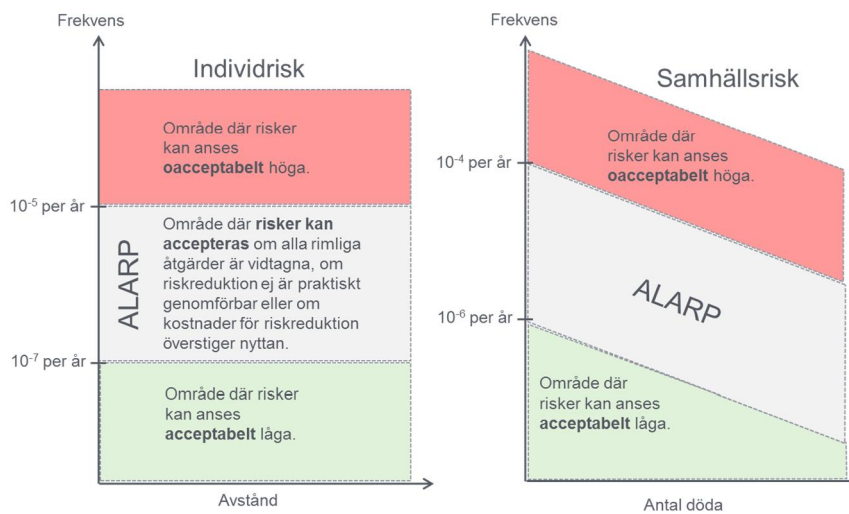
Frekvens

Individrisk

Område där risker kan anses **oacceptabelt** höga.

$10^{-5}$ per år

ALARP

Område där **risker kan accepteras** om alla rimliga åtgärder är vidtagna, om riskreduktion ej är praktiskt genomförbar eller om kostnader för riskreduktion överstiger nyttan.

$10^{-7}$ per år

Område där risker kan anses **acceptabelt** låga.

Avstånd

Frekvens

Samhällsrisk

$10^{-4}$ per år

Område där risker kan anses **oacceptabelt** höga.

ALARP

$10^{-6}$ per år

Område där risker kan anses **acceptabelt** låga.

Antal döda